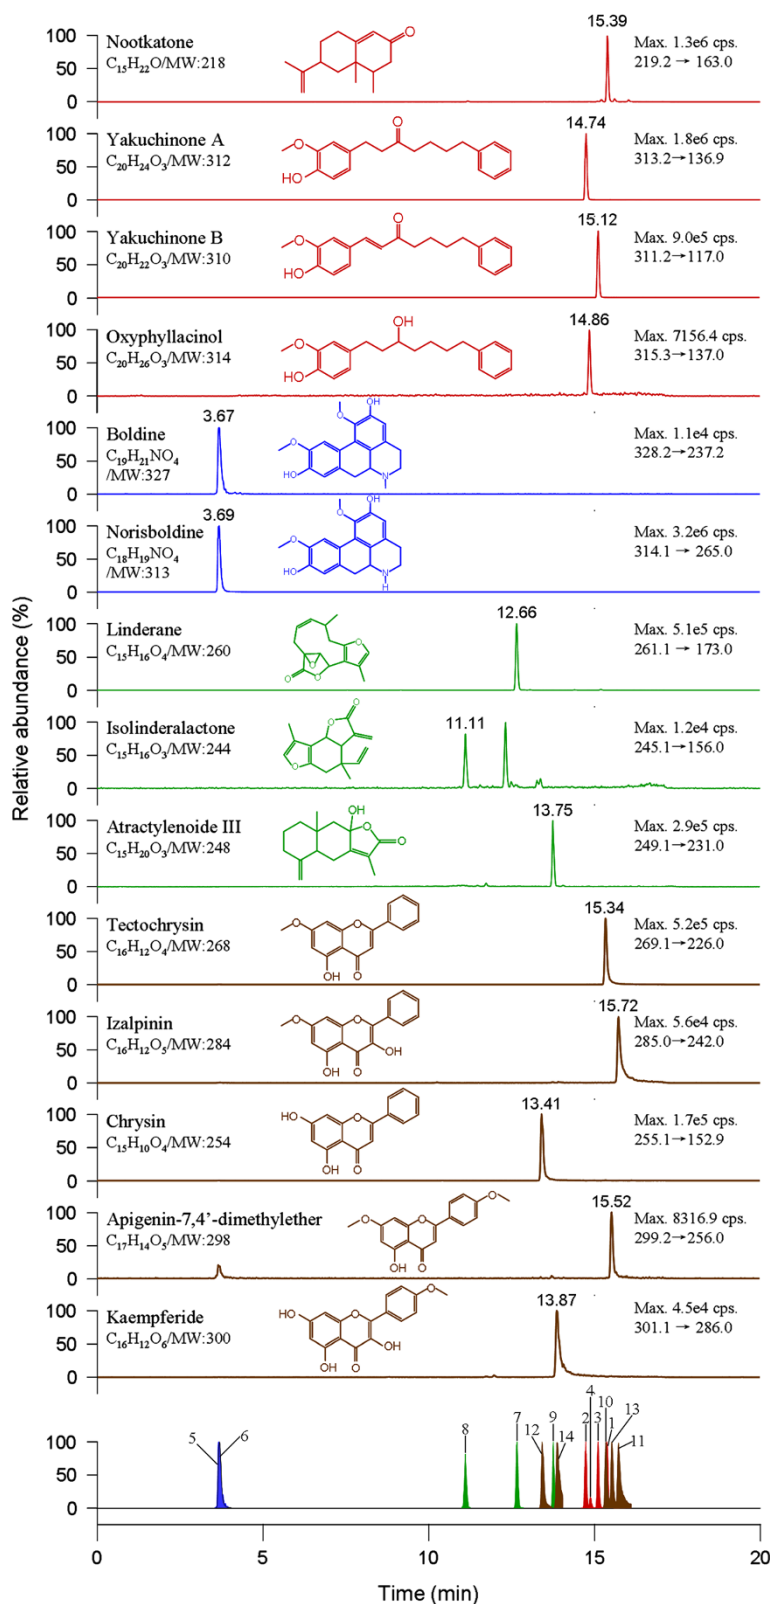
Relative abundance (%)

100
50
0
Nootkatone
$C_{15}H_{22}O$/MW:218
O
15.39
Max. 1.3e6 cps.
219.2 → 163.0

100
50
0
Yakuchinone A
$C_{20}H_{24}O_3$/MW:312
O
HO
O
14.74
Max. 1.8e6 cps.
313.2→136.9

100
50
0
Yakuchinone B
$C_{20}H_{22}O_3$/MW:310
O
HO
O
15.12
Max. 9.0e5 cps.
311.2→117.0

100
50
0
Oxyphyllacinol
$C_{20}H_{26}O_3$/MW:314
OH
HO
O
14.86
Max. 7156.4 cps.
315.3→137.0

100
50
0
Boldine
$C_{19}H_{21}NO_4$
/MW:327
3.67
OH
HO
N
Max. 1.1e4 cps.
328.2→237.2

100
50
0
Norisboldine
$C_{18}H_{19}NO_4$
/MW:313
3.69
OH
HO
N
H
Max. 3.2e6 cps.
314.1 → 265.0

100
50
0
Linderane
$C_{15}H_{16}O_4$/MW:260
O
O
O
O
12.66
Max. 5.1e5 cps.
261.1 → 173.0

100
50
0
Isolinderalactone
$C_{15}H_{16}O_3$/MW:244
O
O
O
11.11
Max. 1.2e4 cps.
245.1→156.0

100
50
0
Atractylenoide III
$C_{15}H_{20}O_3$/MW:248
OH
O
O
13.75
Max. 2.9e5 cps.
249.1→231.0

100
50
0
Tectochrysin
$C_{16}H_{12}O_4$/MW:268
O
O
OH
O
15.34
Max. 5.2e5 cps.
269.1→226.0

100
50
0
Izalpinin
$C_{16}H_{12}O_5$/MW:284
O
O
OH
OH
O
15.72
Max. 5.6e4 cps.
285.0→242.0

100
50
0
Chrysin
$C_{15}H_{10}O_4$/MW:254
HO
O
OH
O
13.41
Max. 1.7e5 cps.
255.1→152.9

100
50
0
Apigenin-7,4'-dimethylether
$C_{17}H_{14}O_5$/MW:298
O
O
OH
O
O
15.52
Max. 8316.9 cps.
299.2→256.0

100
50
0
Kaempferide
$C_{16}H_{12}O_6$/MW:300
HO
O
OH
OH
O
O
13.87
Max. 4.5e4 cps.
301.1 → 286.0

100
50
0
5
6
8
7
12
9
14
2
4
3
10
1
13
11

0
5
10
15
20
Time (min)